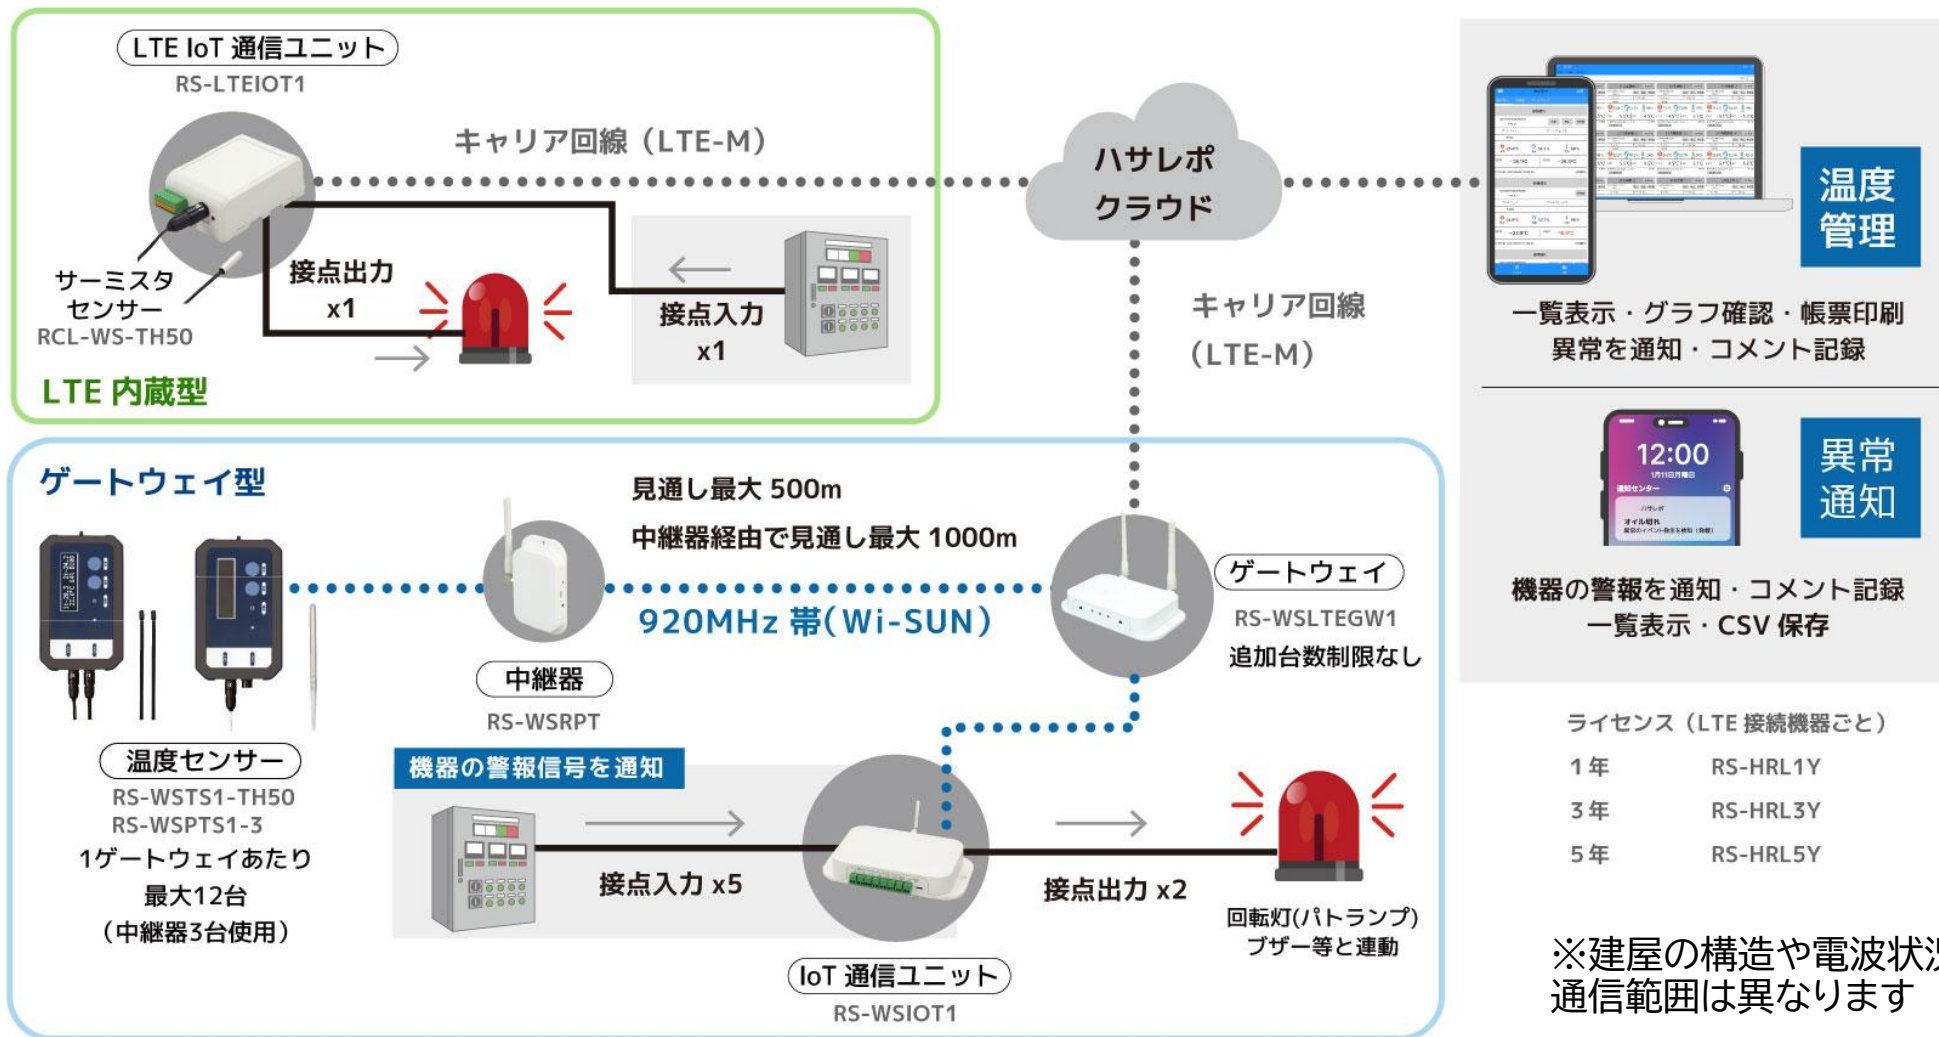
LTE IoT 通信ユニット
RS-LTEIOT1

キャリア回線（LTE-M）

ハサレポ
クラウド

サーミスタ
センサー
RCL-WS-TH50

接点出力
x1

接点入力
x1

LTE 内蔵型

キャリア回線
（LTE-M）

温度
管理

一覧表示・グラフ確認・帳票印刷
異常を通知・コメント記録

12:00

異常
通知

機器の警報を通知・コメント記録
一覧表示・CSV 保存

ゲートウェイ型

見通し最大 500m
中継器経由で見通し最大 1000m

920MHz 帯（Wi-SUN）

ゲートウェイ
RS-WSLTEGW1
追加台数制限なし

中継器
RS-WSRPT

温度センサー
RS-WSTS1-TH50
RS-WSPTS1-3
1ゲートウェイあたり
最大12台
（中継器3台使用）

機器の警報信号を通知

接点入力 x5

接点出力 x2

回転灯(パトランプ)
ブザー等と連動

IoT 通信ユニット
RS-WSIOT1

ライセンス（LTE 接続機器ごと）
| | |
|---|---|
| 1 年 | RS-HRL1Y |
| 3 年 | RS-HRL3Y |
| 5 年 | RS-HRL5Y |

※建屋の構造や電波状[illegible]
通信範囲は異なります